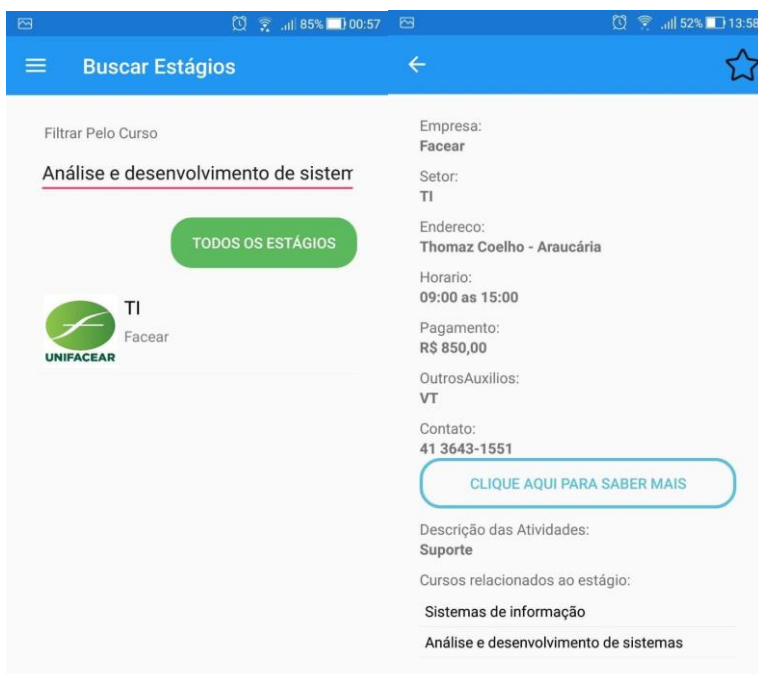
85% 00:57

Buscar Estágios

Filtrar Pelo Curso

Análise e desenvolvimento de sistem

TODOS OS ESTÁGIOS

TI
Facear
UNIFACEAR

52% 13:58

Empresa:
Facear

Setor:
TI

Endereco:
Thomaz Coelho - Araucária

Horario:
09:00 as 15:00

Pagamento:
R$ 850,00

OutrosAuxilios:
VT

Contato:
41 3643-1551

CLIQUE AQUI PARA SABER MAIS

Descrição das Atividades:
Suporte

Cursos relacionados ao estágio:

Sistemas de informação

Análise e desenvolvimento de sistemas